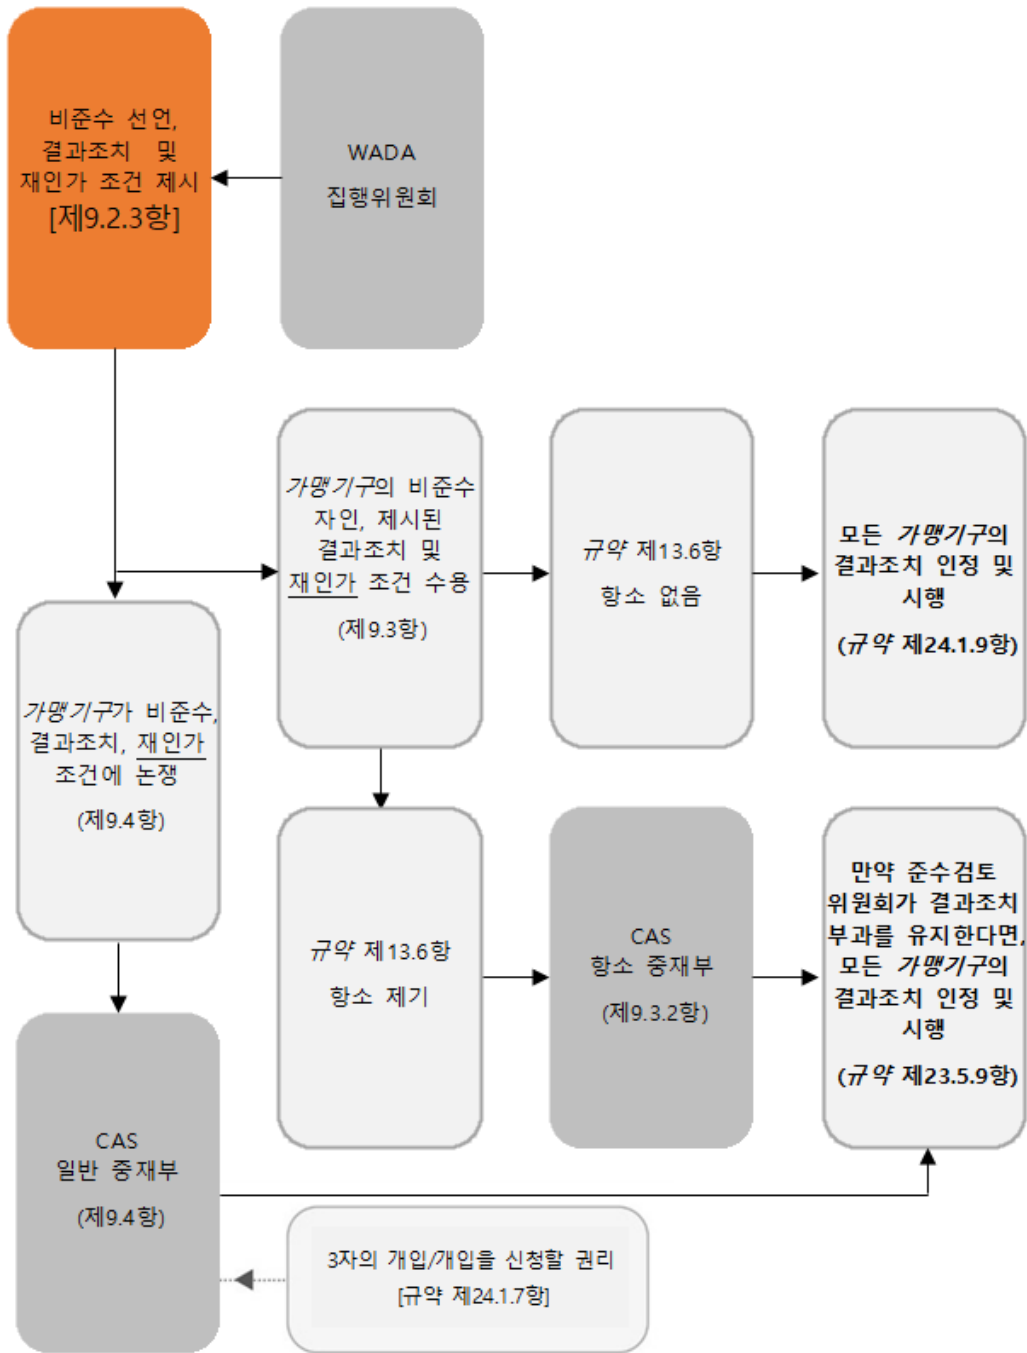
비준수 선언, 결과조치 및 재인가 조건 제시 [제9.2.3항]

WADA 집행위원회

가맹기구의 비준수 자인, 제시된 결과조치 및 재인가 조건 수용 (제9.3항)

규약 제13.6항 항소 없음

모든 가맹기구의 결과조치 인정 및 시행 (규약 제24.1.9항)

가맹기구가 비준수, 결과조치, 재인가 조건에 논쟁 (제9.4항)

규약 제13.6항 항소 제기

CAS 항소 중재부 (제9.3.2항)

만약 준수검토 위원회가 결과조치 부과를 유지한다면, 모든 가맹기구의 결과조치 인정 및 시행 (규약 제23.5.9항)

CAS 일반 중재부 (제9.4항)

3자의 개입/개입을 신청할 권리 [규약 제24.1.7항]